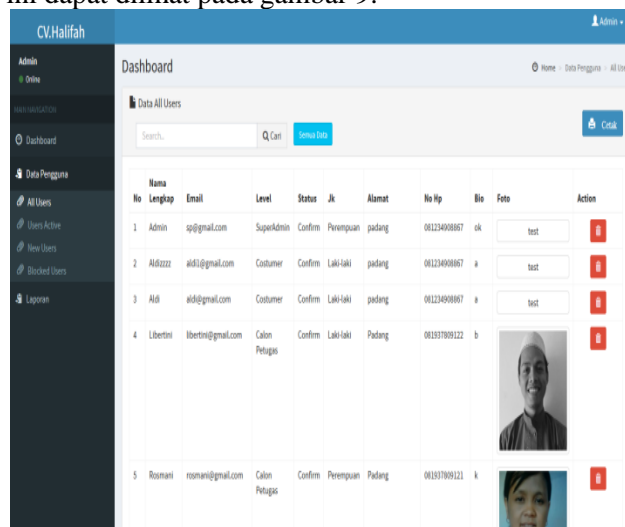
ini dapat dilihat pada gambar 9.

CV.Halifah

Admin ▾

Admin
● Online

MAIN NAVIGATION

Dashboard

Data Pengguna

All Users

Users Active

New Users

Blocked Users

Laporan

Dashboard

Home > Data Pengguna > All Us

Data All Users

Search..

Q Cari

Semua Data

Cetak

| No | Nama Lengkap | Email | Level | Status | Jk | Alamat | No Hp | Bio | Foto | Action |
|---|---|---|---|---|---|---|---|---|---|---|
| 1 | Admin | sp@gmail.com | SuperAdmin | Confirm | Perempuan | padang | 081234908867 | ok | test | |
| 2 | Aldizzzz | aldi1@gmail.com | Costumer | Confirm | Laki-laki | padang | 081234908867 | a | test | |
| 3 | Aldi | aldi@gmail.com | Costumer | Confirm | Laki-laki | padang | 081234908867 | a | test | |
| 4 | Libertini | libertini@gmail.com | Calon Petugas | Confirm | Laki-laki | Padang | 081937809122 | b | | |
| 5 | Rosmani | rosmani@gmail.com | Calon Petugas | Confirm | Perempuan | Padang | 081937809121 | k | | |